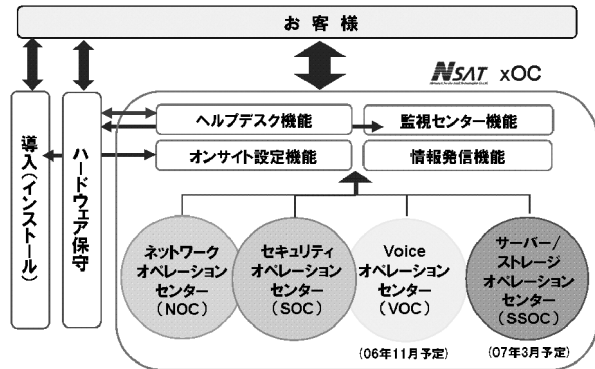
お客様

NSAT xOC

導入(インストール)

ハードウェア保守

ヘルプデスク機能

監視センター機能

オンサイト設定機能

情報発信機能

ネットワーク オペレーション センター (NOC)

セキュリティ オペレーション センター (SOC)

Voice オペレーション センター (VOC)

(06年11月予定)

サーバー/ ストレージ オペレーション センター (SSOC)

(07年3月予定)